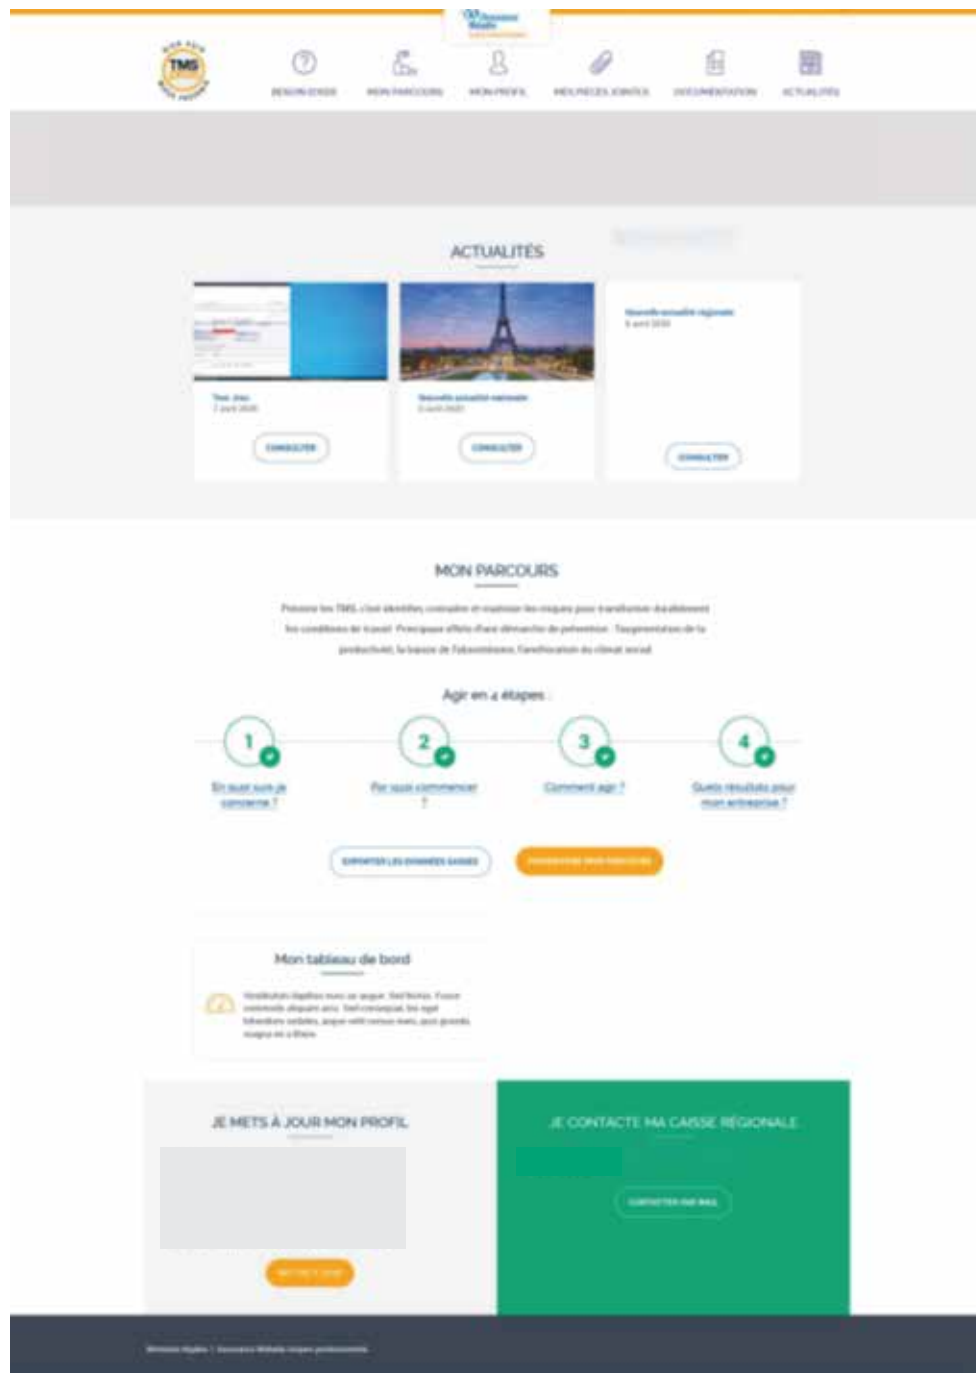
TMS

BESOIN D'AIDE   MON PARCOURS   MON PROFIL   MES PIÈCES JOINTES   DOCUMENTATION   ACTUALITÉS

ACTUALITÉS

Test Jinc
7 avril 2020
CONSULTER

Nouvelle actualité nationale
3 avril 2020
CONSULTER

Nouvelle actualité régionale
3 avril 2020
CONSULTER

MON PARCOURS

Prévenir les TMS, c'est identifier, connaître et maîtriser les risques pour transformer durablement les conditions de travail. Principaux effets d'une démarche de prévention : l'augmentation de la productivité, la baisse de l'absentéisme, l'amélioration du climat social.

Agir en 4 étapes :

1
En quoi suis-je concerné ?

2
Par quoi commencer ?

3
Comment agir ?

4
Quels résultats pour mon entreprise ?

EXPORTER LES DONNÉES SAISIES   POURSUIVRE MON PARCOURS

Mon tableau de bord

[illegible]

JE METS À JOUR MON PROFIL

METTRE À JOUR

JE CONTACTE MA CAISSE RÉGIONALE

CONTACTER PAR MAIL

Mentions légales | Assurance Maladie risques professionnels